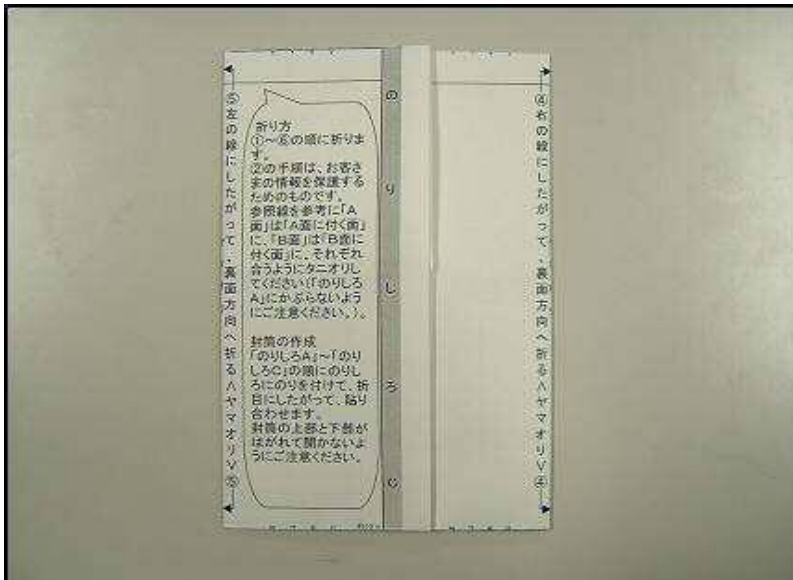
⑤左の線にしたがって、裏面方向へ折る＜ヤマオリ＞⑤

折り方
①〜⑥の順に折ります。
②の手順は、お客さまの情報を保護するためのものです。
参照線を参考に「A面」は「A面に付く面」に、「B面」は「B面に付く面」に、それぞれ合うようにタニオリしてください（「のりしろA」にかぶらないようにご注意ください。）。

封筒の作成
「のりしろA」〜「のりしろC」の順にのりしろにのりを付けて、折目にしたがって、貼り合わせます。
封筒の上部と下部がはがれて開かないようにご注意ください。

のりしろC

④右の線にしたがって、裏面方向へ折る＜ヤマオリ＞④